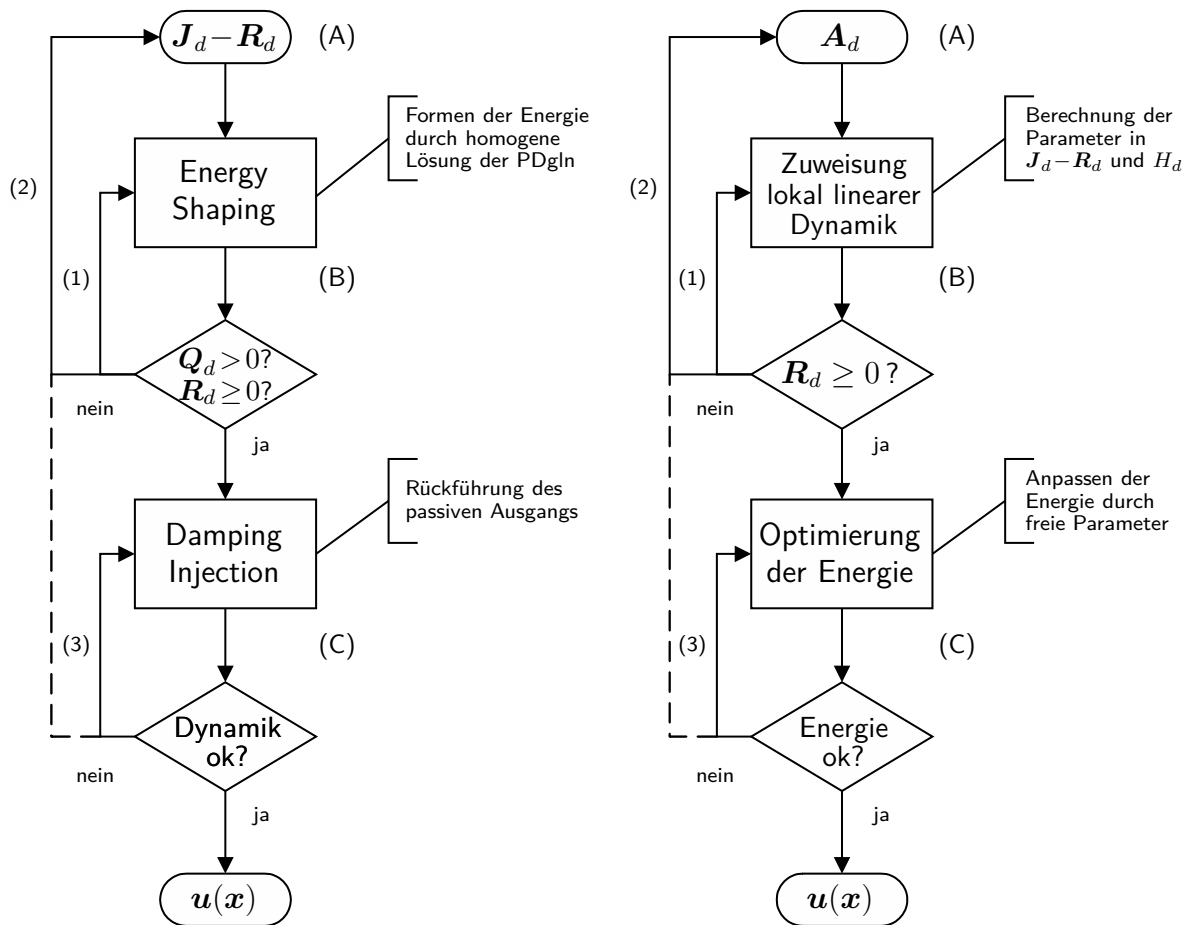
$\boldsymbol{J}_d - \boldsymbol{R}_d$ (A)

Formen der Energie durch homogene Lösung der PDgln

(2)

Energy Shaping

(1)

(B)

$\boldsymbol{Q}_d > 0$? $\boldsymbol{R}_d \geq 0$?

nein

ja

Rückführung des passiven Ausgangs

Damping Injection

(3)

(C)

Dynamik ok?

nein

ja

$\boldsymbol{u}(\boldsymbol{x})$

$\boldsymbol{A}_d$ (A)

Berechnung der Parameter in $\boldsymbol{J}_d - \boldsymbol{R}_d$ und $H_d$

(2)

Zuweisung lokal linearer Dynamik

(1)

(B)

$\boldsymbol{R}_d \geq 0$ ?

nein

ja

Anpassen der Energie durch freie Parameter

Optimierung der Energie

(3)

(C)

Energie ok?

nein

ja

$\boldsymbol{u}(\boldsymbol{x})$